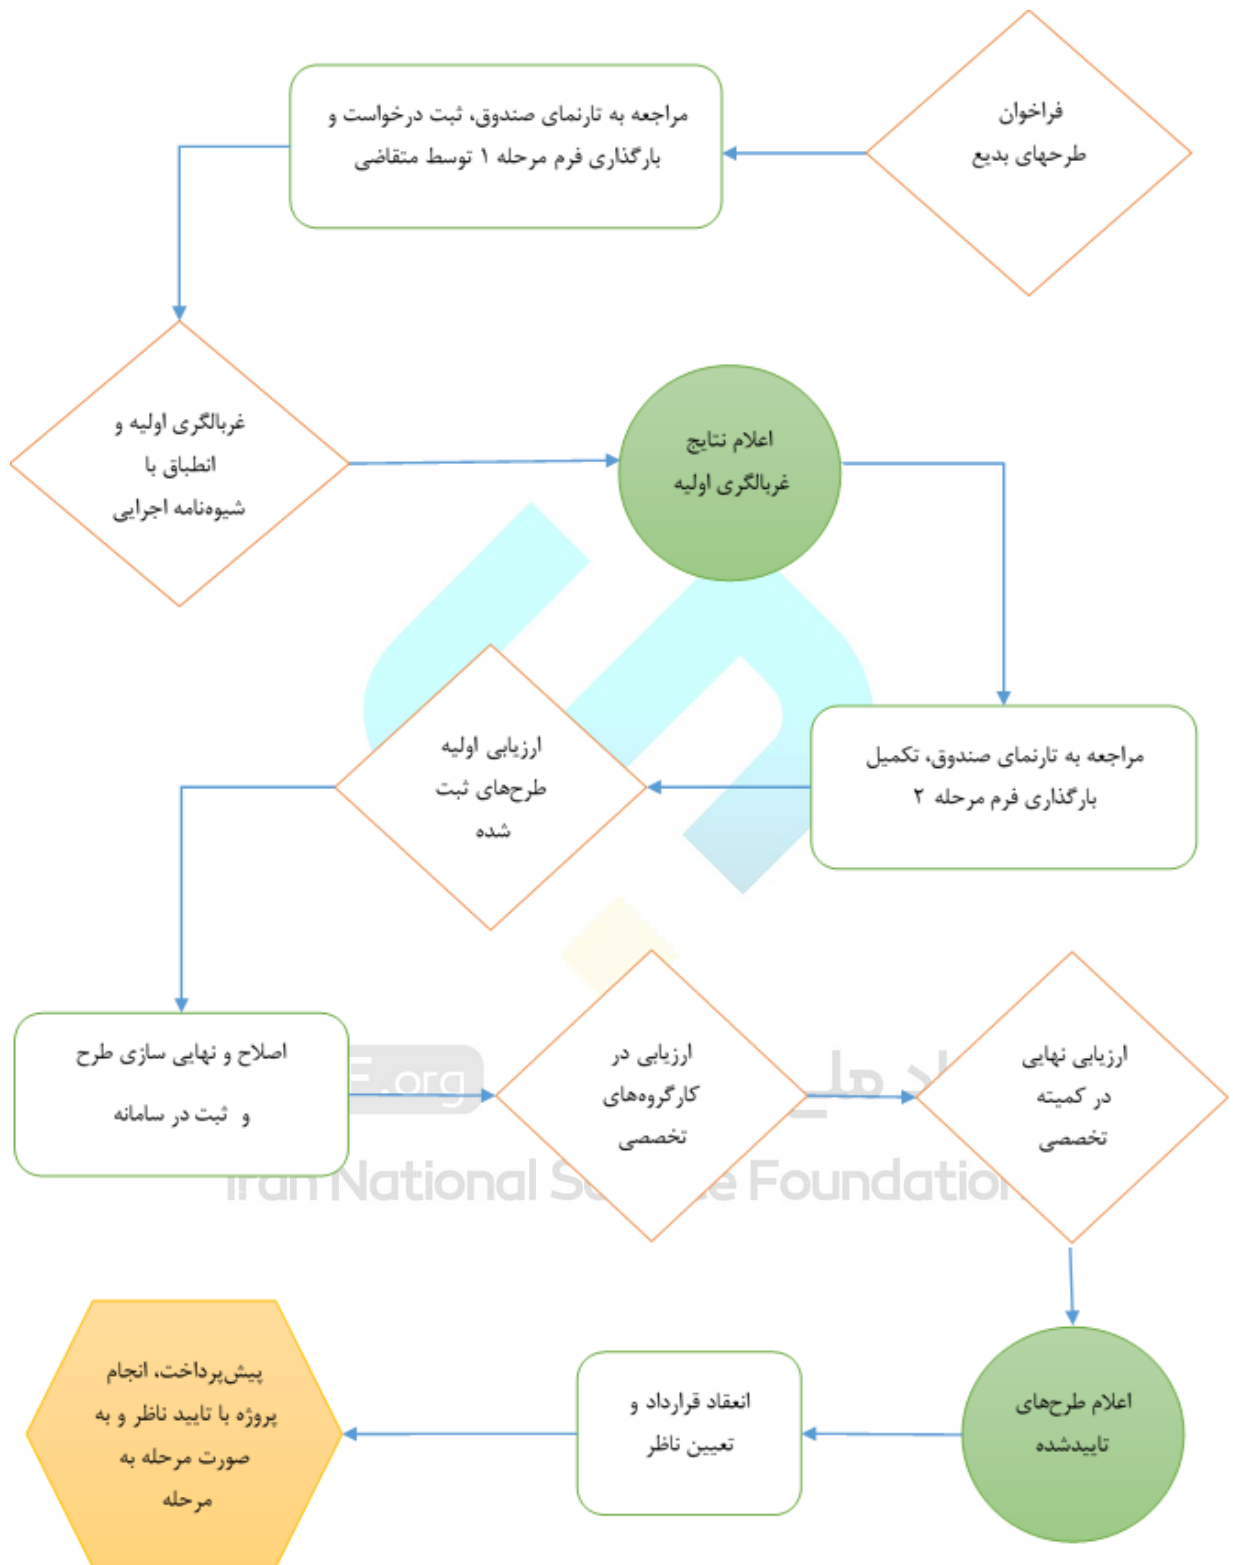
فراخوان طرحهای بدیع

مراجعه به تارنمای صندوق، ثبت درخواست و بارگذاری فرم مرحله ۱ توسط متقاضی

غربالگری اولیه و انطباق با شیوه‌نامه اجرایی

اعلام نتایج غربالگری اولیه

مراجعه به تارنمای صندوق، تکمیل بارگذاری فرم مرحله ۲

ارزیابی اولیه طرح‌های ثبت شده

اصلاح و نهایی سازی طرح و ثبت در سامانه

ارزیابی در کارگروه‌های تخصصی

ارزیابی نهایی در کمیته تخصصی

اعلام طرح‌های تاییدشده

انعقاد قرارداد و تعیین ناظر

پیش‌پرداخت، انجام پروژه با تایید ناظر و به صورت مرحله به مرحله

Iran National Science Foundation